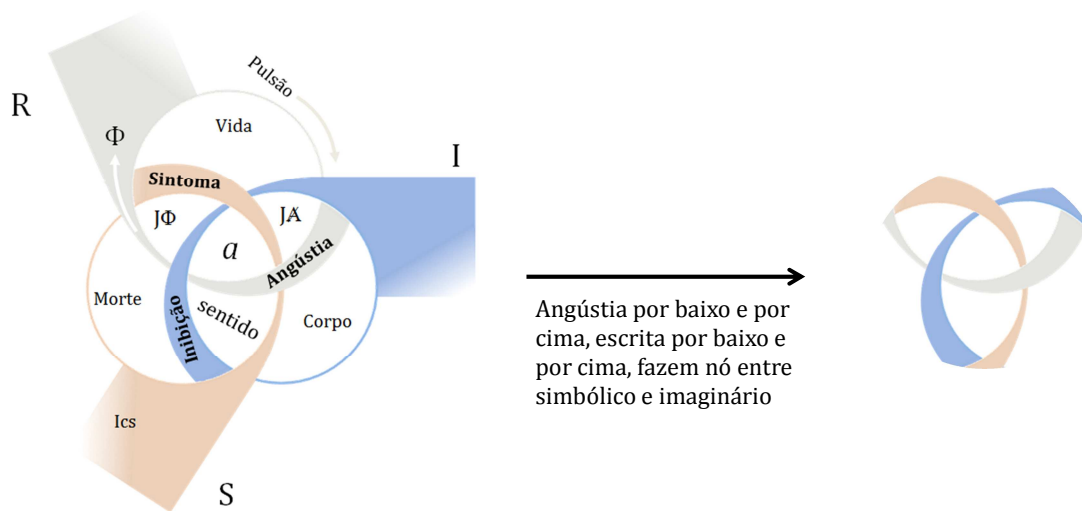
R

Pulsão

Vida

$\Phi$

I

Sintoma

J$\Phi$

JȺ

$a$

Angústia

Morte

Inibição

sentido

Corpo

Ics

S

Angústia por baixo e por cima, escrita por baixo e por cima, fazem nó entre simbólico e imaginário